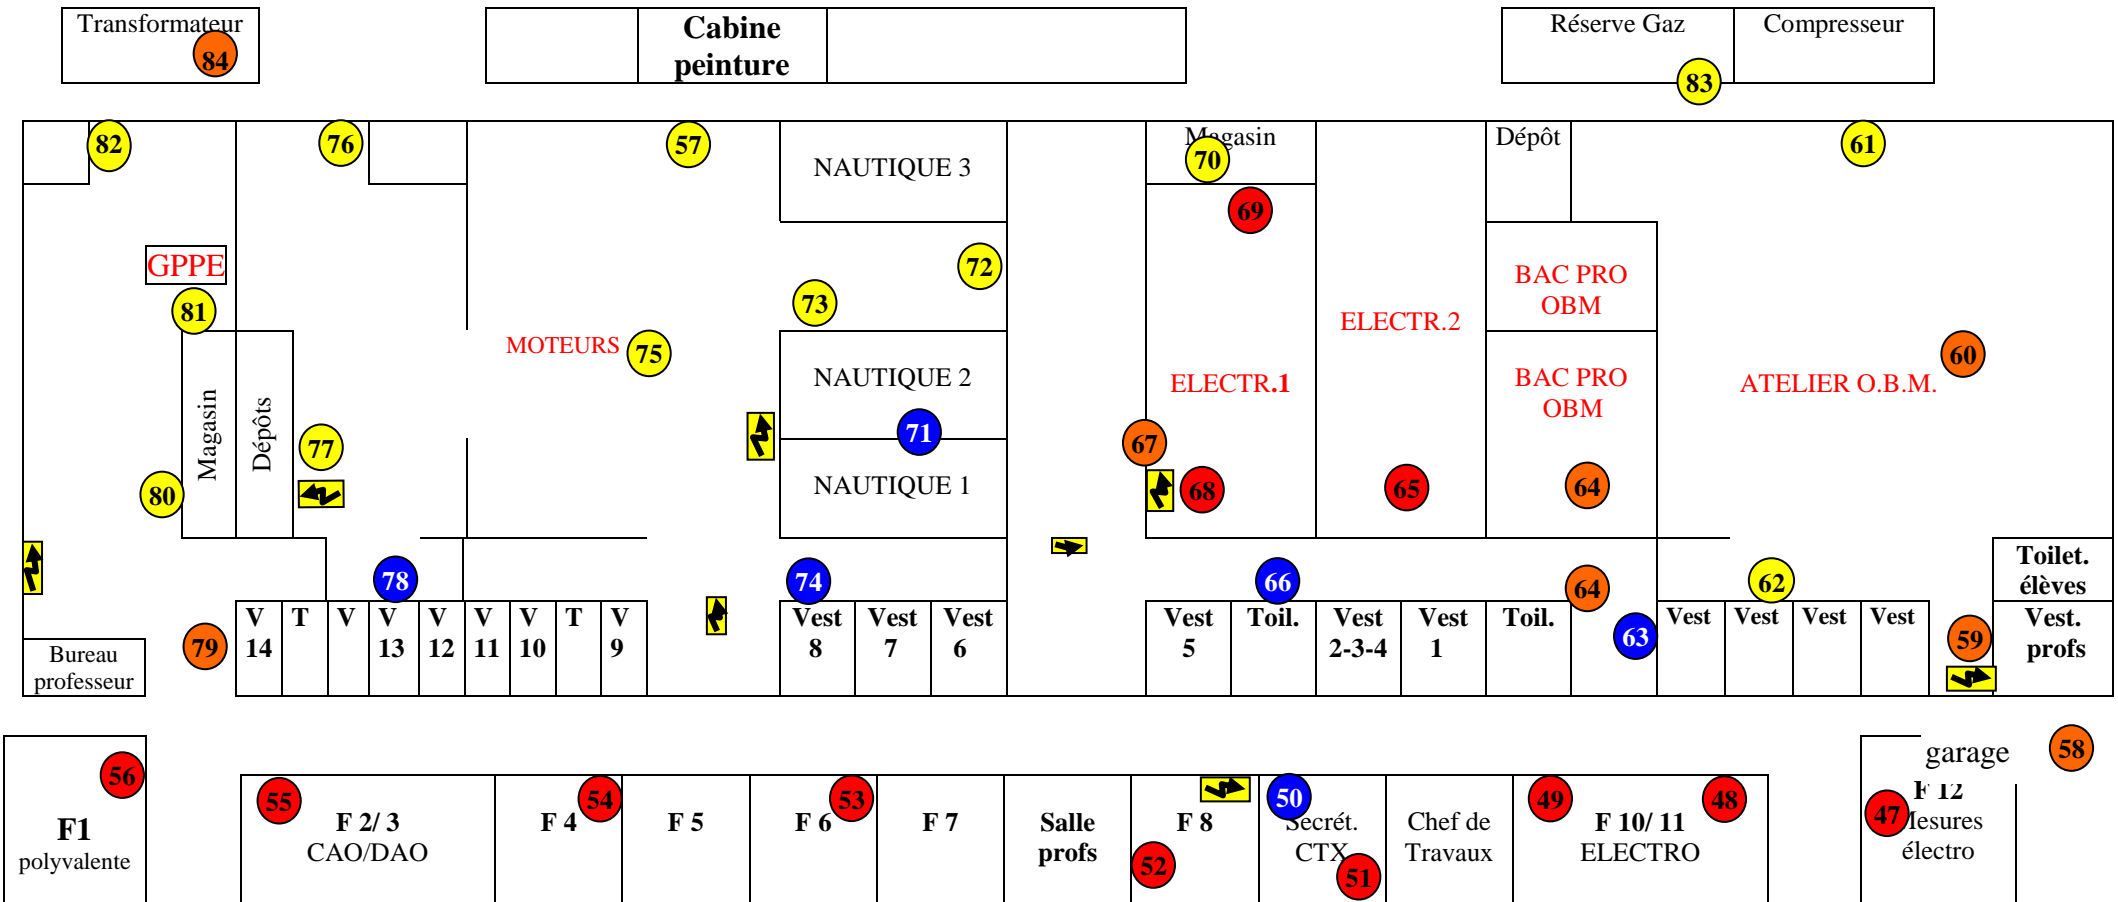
Transformateur 84

Cabine peinture

Réserve Gaz

Compresseur

83

82

76

57

NAUTIQUE 3

Magasin 70

Dépôt

61

69

GPPE

72

81

73

BAC PRO OBM

ELECTR.2

MOTEURS 75

NAUTIQUE 2

60

ELECTR.1

BAC PRO OBM

ATELIER O.B.M.

Magasin

Dépôts

77

71

67

NAUTIQUE 1

80

68

65

64

Toilet. élèves

78

74

66

64

62

| V 14 | T | V | V 13 | V 12 | V 11 | V 10 | T | V 9 |
|---|---|---|---|---|---|---|---|---|

| Vest 8 | Vest 7 | Vest 6 |
|---|---|---|

| Vest 5 | Toil. | Vest 2-3-4 | Vest 1 | Toil. |
|---|---|---|---|---|

63

| Vest | Vest | Vest | Vest |
|---|---|---|---|

59

Vest. profs

79

Bureau professeur

garage

58

56

F1 polyvalente

55

F 2/ 3 CAO/DAO

54

F 4

F 5

53

F 6

F 7

Salle profs

52

F 8

50

Secrét. CTX

51

Chef de Travaux

49

F 10/ 11 ELECTRO

48

F 12

47

Mesures électro